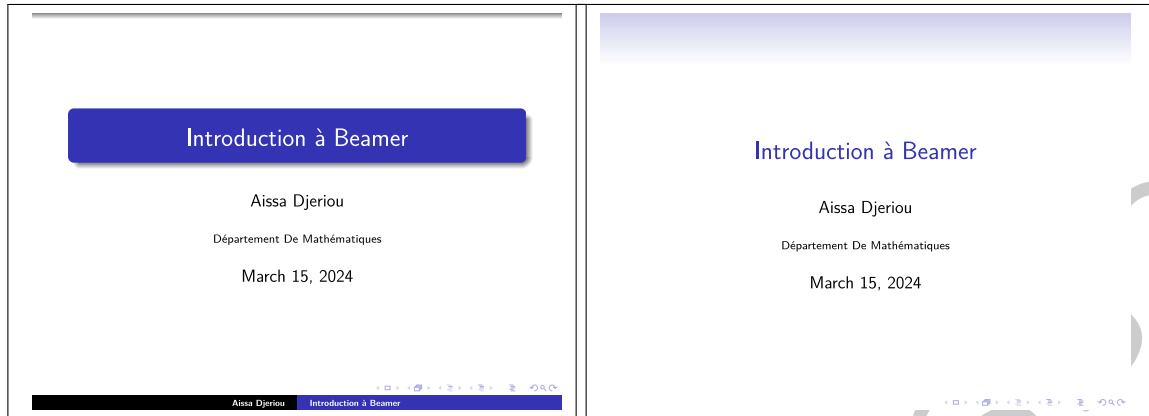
Introduction à Beamer

Aissa Djeriou

Département De Mathématiques

March 15, 2024

Aissa Djeriou Introduction à Beamer

Introduction à Beamer

Aissa Djeriou

Département De Mathématiques

March 15, 2024